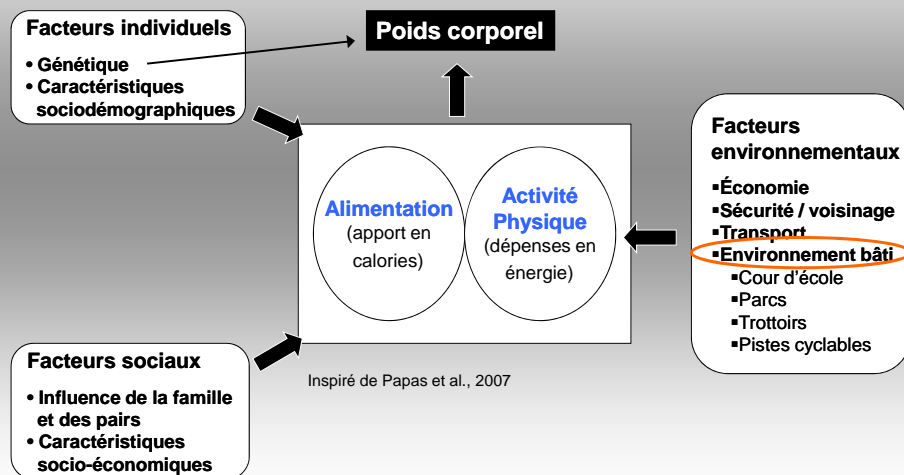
Facteurs individuels

• Génétique
• Caractéristiques sociodémographiques

Poids corporel

Alimentation (apport en calories)

Activité Physique (dépenses en énergie)

Facteurs environnementaux

▪Économie
▪Sécurité / voisinage
▪Transport
▪Environnement bâti
▪Cour d'école
▪Parcs
▪Trottoirs
▪Pistes cyclables

Facteurs sociaux

• Influence de la famille et des pairs
• Caractéristiques socio-économiques

Inspiré de Papas et al., 2007